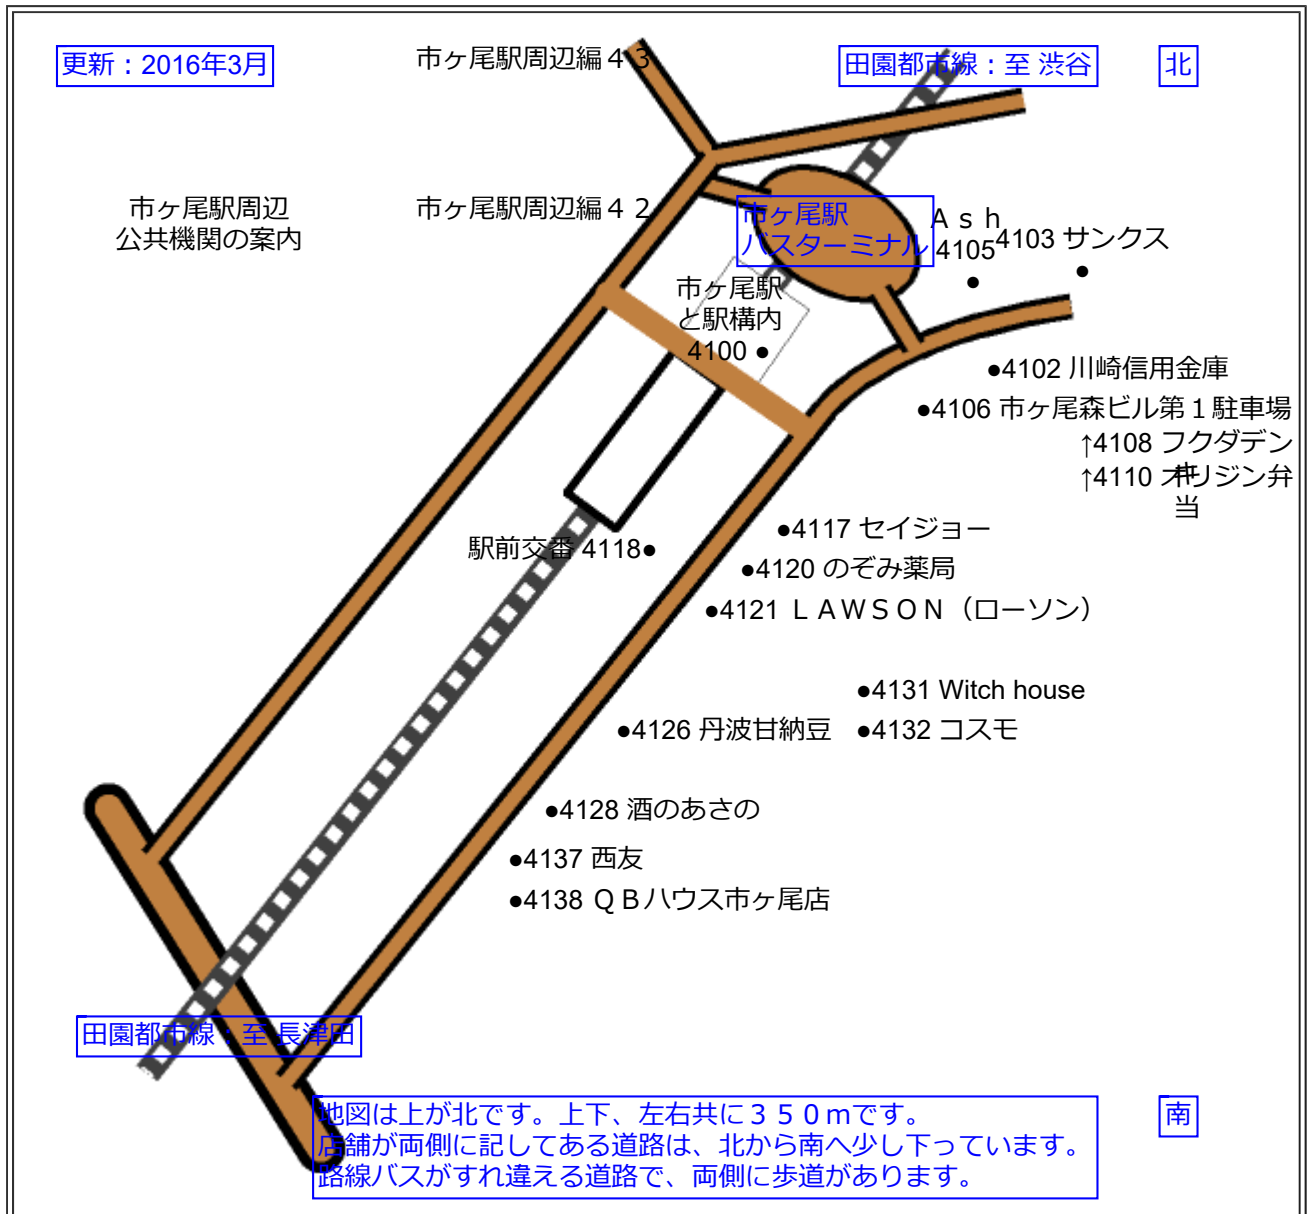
更新：2016年3月

市ヶ尾駅周辺編４３

田園都市線：至 渋谷

北

市ヶ尾駅周辺
公共機関の案内

市ヶ尾駅周辺編４２

市ヶ尾駅
バスターミナル

Ａｓｈ
4105

4103 サンクス

市ヶ尾駅
と駅構内
4100 ●

●4102 川崎信用金庫

●4106 市ヶ尾森ビル第１駐車場

↑4108 フクダデン

↑4110 オリジン弁当

駅前交番 4118●

●4117 セイジョー

●4120 のぞみ薬局

●4121 ＬＡＷＳＯＮ（ローソン）

●4131 Witch house

●4126 丹波甘納豆

●4132 コスモ

●4128 酒のあさの

●4137 西友

●4138 ＱＢハウス市ヶ尾店

田園都市線：至 長津田

地図は上が北です。上下、左右共に３５０ｍです。
店舗が両側に記してある道路は、北から南へ少し下っています。
路線バスがすれ違える道路で、両側に歩道があります。

南